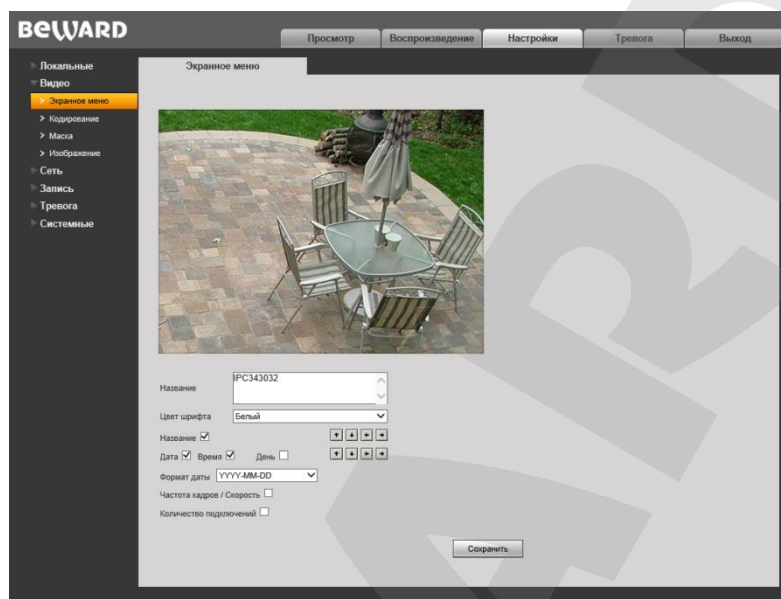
BEWARD

Просмотр | Воспроизведение | Настройки | Тревога | Выход

Локальные
Видео
> Экранное меню
> Кодирование
> Маска
> Изображение
Сеть
Запись
Тревога
Системные

Экранное меню

Название IPC343032

Цвет шрифта Белый

Название ☑

Дата ☑ Время ☑ День ☐

Формат даты YYYY-MM-DD

Частота кадров / Скорость ☐

Количество подключений ☐

Сохранить